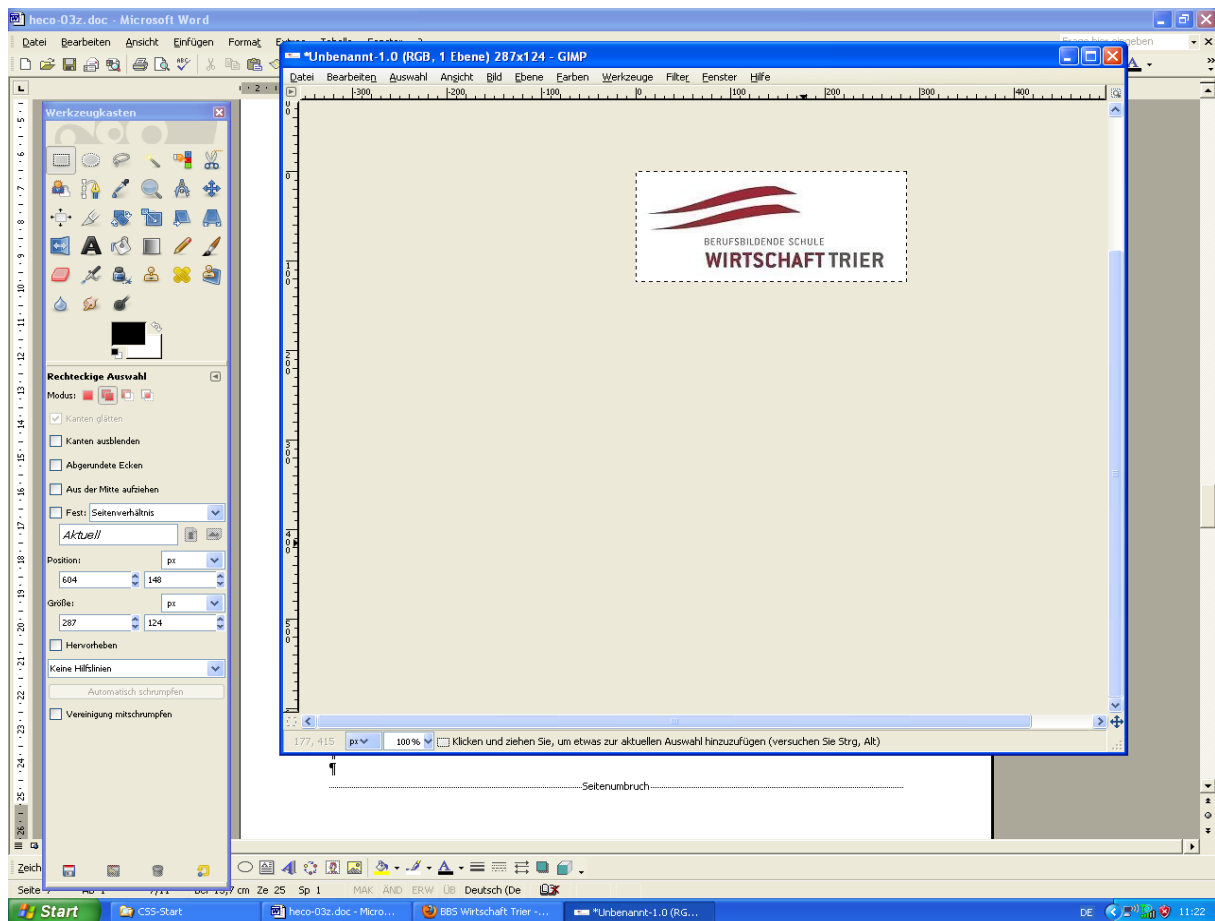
heco-03z.doc - Microsoft Word

Datei Bearbeiten Ansicht Einfügen Format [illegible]

*Unbenannt-1.0 (RGB, 1 Ebene) 287x124 - GIMP

Datei Bearbeiten Auswahl Ansicht Bild Ebene Farben Werkzeuge Filter Fenster Hilfe

-300 -200 -100 0 100 200 300 400

BERUFSBILDENDE SCHULE
WIRTSCHAFT TRIER

Werkzeugkasten

Rechteckige Auswahl
Modus:
Kanten glätten
Kanten ausblenden
Abgerundete Ecken
Aus der Mitte aufziehen
Fest: Seitenverhältnis
Aktuell
Position: px
604 148
Größe: px
287 124
Hervorheben
Keine Hilfslinien
Automatisch schrumpfen
Vereinigung mitschrumpfen

177, 415 px 100 % Klicken und ziehen Sie, um etwas zur aktuellen Auswahl hinzuzufügen (versuchen Sie Strg, Alt)

¶
Seitenumbruch

Zeich

Seite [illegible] Ze 25 Sp 1 MAK ÄND ERW ÜB Deutsch (De

Start CSS-Start heco-03z.doc - Micro... BBS Wirtschaft Trier -... *Unbenannt-1.0 (RG... DE 11:22